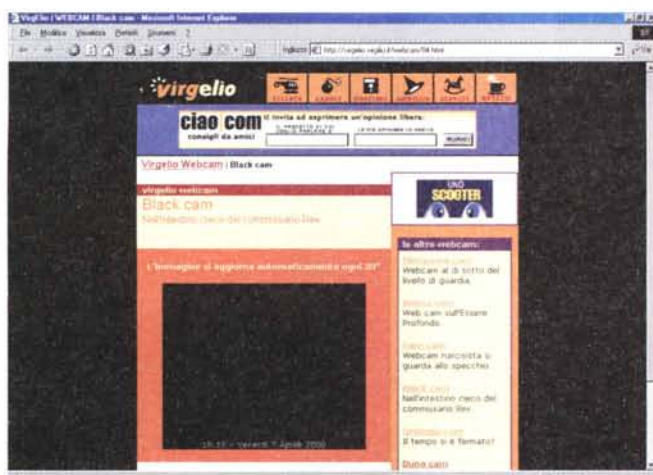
Virgilio | WEBCAM | Black cam - Microsoft Internet Explorer

File Modifica Visualizza Preferiti Strumenti ?

Indirizzo http://virgilio.virgilio.it/webcam/04.html

virgilio

ciao.com consigli da amici

ti invita ad esprimere un'opinione libera:

Inoltra

Virgilio Webcam | Black cam

virgilio webcam

Black cam

Nell'intestino cieco del commissario Rex

UNO SCOOTER

le altre webcam:

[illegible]
Webcam al di sotto del livello di guardia.

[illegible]
Web cam sull'Essere Profondo.

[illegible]
Webcam narcisista si guarda allo specchio.

Black cam
Nell'intestino cieco del commissario Rex.

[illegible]
Il tempo si è fermato?

Dune cam

L'immagine si aggiorna automaticamente ogni 20"

15:37 - Venerdì 7 Aprile 2000